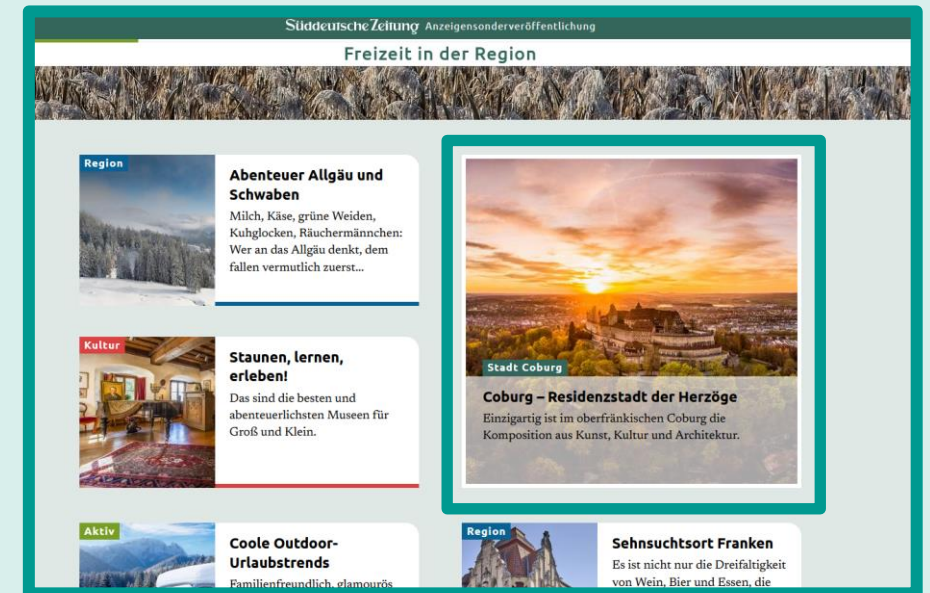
Süddeutsche Zeitung Anzeigensonderveröffentlichung

Freizeit in der Region

Region

Abenteuer Allgäu und Schwaben

Milch, Käse, grüne Weiden, Kuhglocken, Räuchermännchen: Wer an das Allgäu denkt, dem fallen vermutlich zuerst...

Kultur

Staunen, lernen, erleben!

Das sind die besten und abenteuerlichsten Museen für Groß und Klein.

Stadt Coburg

Coburg – Residenzstadt der Herzöge

Einzigartig ist im oberfränkischen Coburg die Komposition aus Kunst, Kultur und Architektur.

Aktiv

Coole Outdoor-Urlaubstrends

Familienfreundlich, glamourös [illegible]

Region

Sehnsuchtsort Franken

Es ist nicht nur die Dreifaltigkeit von Wein, Bier und Essen, die